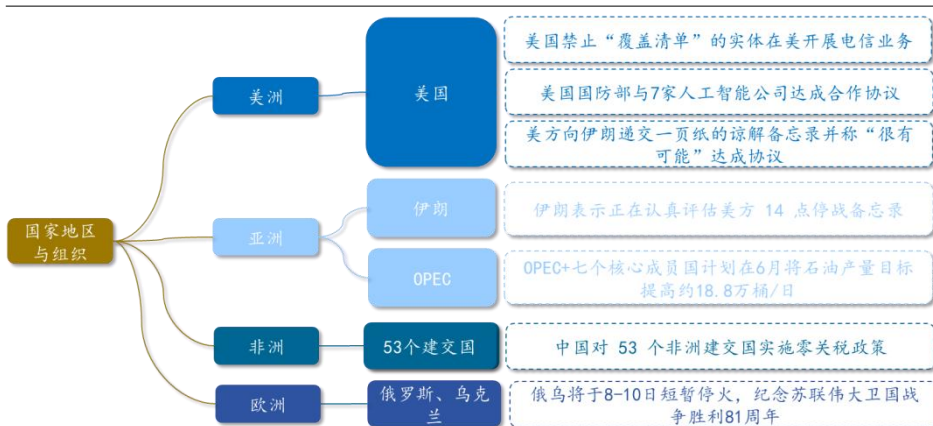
国家地区与组织

美洲

美国

美国禁止“覆盖清单”的实体在美开展电信业务

美国国防部与7家人工智能公司达成合作协议

美方向伊朗递交一页纸的谅解备忘录并称“很有可能”达成协议

亚洲

伊朗

伊朗表示正在认真评估美方 14 点停战备忘录

OPEC

OPEC+七个核心成员国计划在6月将石油产量目标提高约18.8万桶/日

非洲

53个建交国

中国对 53 个非洲建交国实施零关税政策

欧洲

俄罗斯、乌克兰

俄乌将于8-10日短暂停火，纪念苏联伟大卫国战争胜利81周年